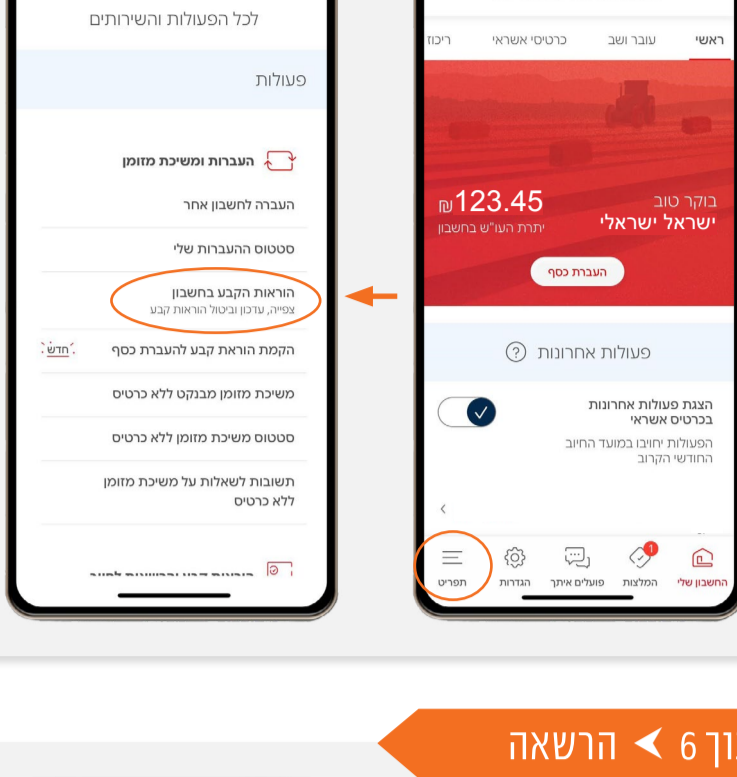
לכל הפעולות והשירותים

פעולות

העברות ומשיכת מזומן

העברה לחשבון אחר

סטטוס ההעברות שלי

הוראות הקבע בחשבון
צפייה, עדכון וביטול הוראות קבע

הקמת הוראת קבע להעברת כסף חדש

משיכת מזומן מבנקט ללא כרטיס

סטטוס משיכת מזומן ללא כרטיס

תשובות לשאלות על משיכת מזומן ללא כרטיס

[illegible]

ראשי עובר ושב כרטיסי אשראי ריכוז

בוקר טוב
ישראל ישראלי

₪123.45
יתרת העו"ש בחשבון

העברת כסף

פעולות אחרונות ?

הצגת פעולות אחרונות בכרטיס אשראי

הפעולות יחויבו במועד החיוב החודשי הקרוב

החשבון שלי המלצות 1 פועלים איתך הגדרות תפריט

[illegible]ון 6 > הרשאה